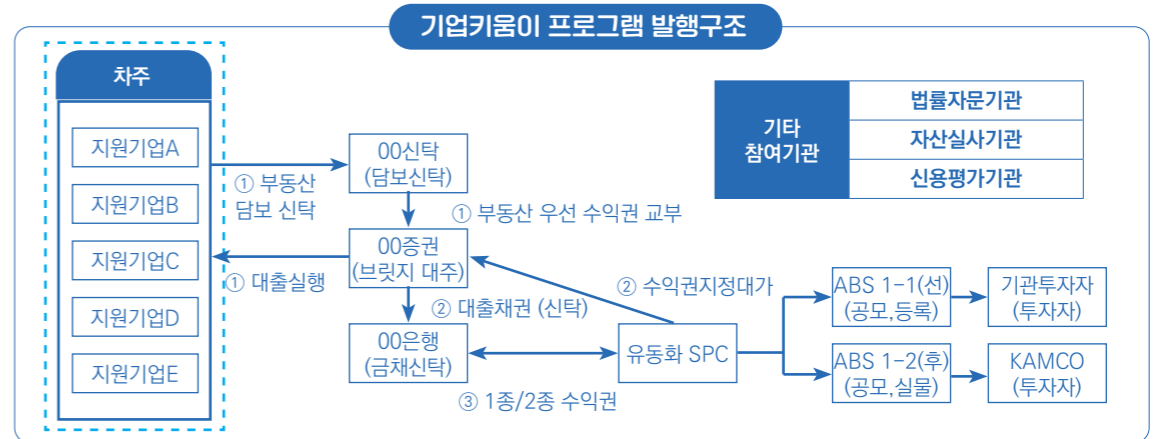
기업키움이 프로그램 발행구조

차주

지원기업A

지원기업B

지원기업C

지원기업D

지원기업E

① 부동산 담보 신탁

① 대출실행

00신탁 (담보신탁)

① 부동산 우선 수익권 교부

00증권 (브릿지 대주)

② 대출채권 (신탁)

00은행 (금채신탁)

③ 1종/2종 수익권

② 수익권지정대가

유동화 SPC

ABS 1-1(선) (공모,등록)

ABS 1-2(후) (공모,실물)

기관투자자 (투자자)

KAMCO (투자자)

| 기타 참여기관 | 법률자문기관 |
|---|---|
| | 자산실사기관 |
| | 신용평가기관 |